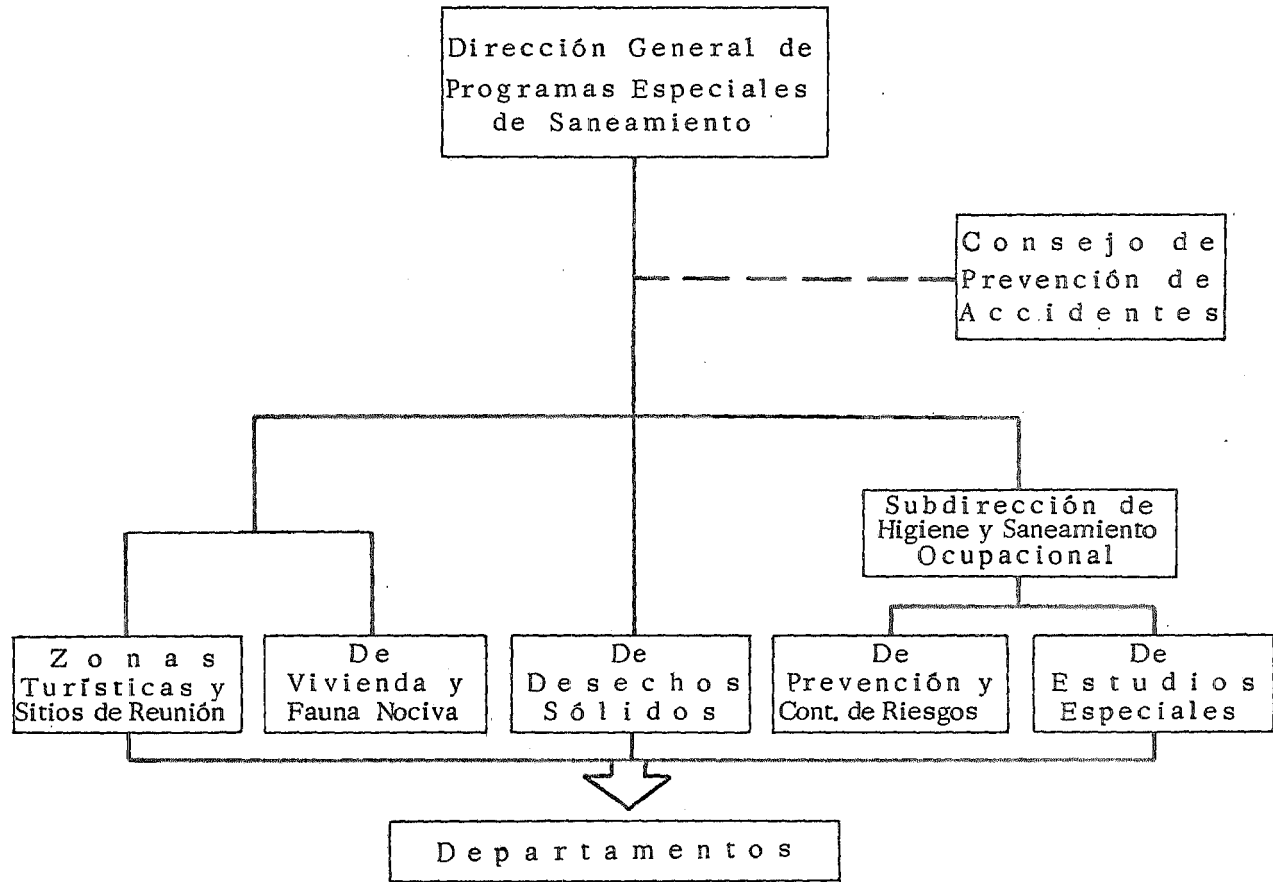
Dirección General de Programas Especiales de Saneamiento

Consejo de Prevención de Accidentes

Subdirección de Higiene y Saneamiento Ocupacional

Zonas Turísticas y Sitios de Reunión

De Vivienda y Fauna Nociva

De Desechos Sólidos

De Prevención y Cont. de Riesgos

De Estudios Especiales

Departamentos